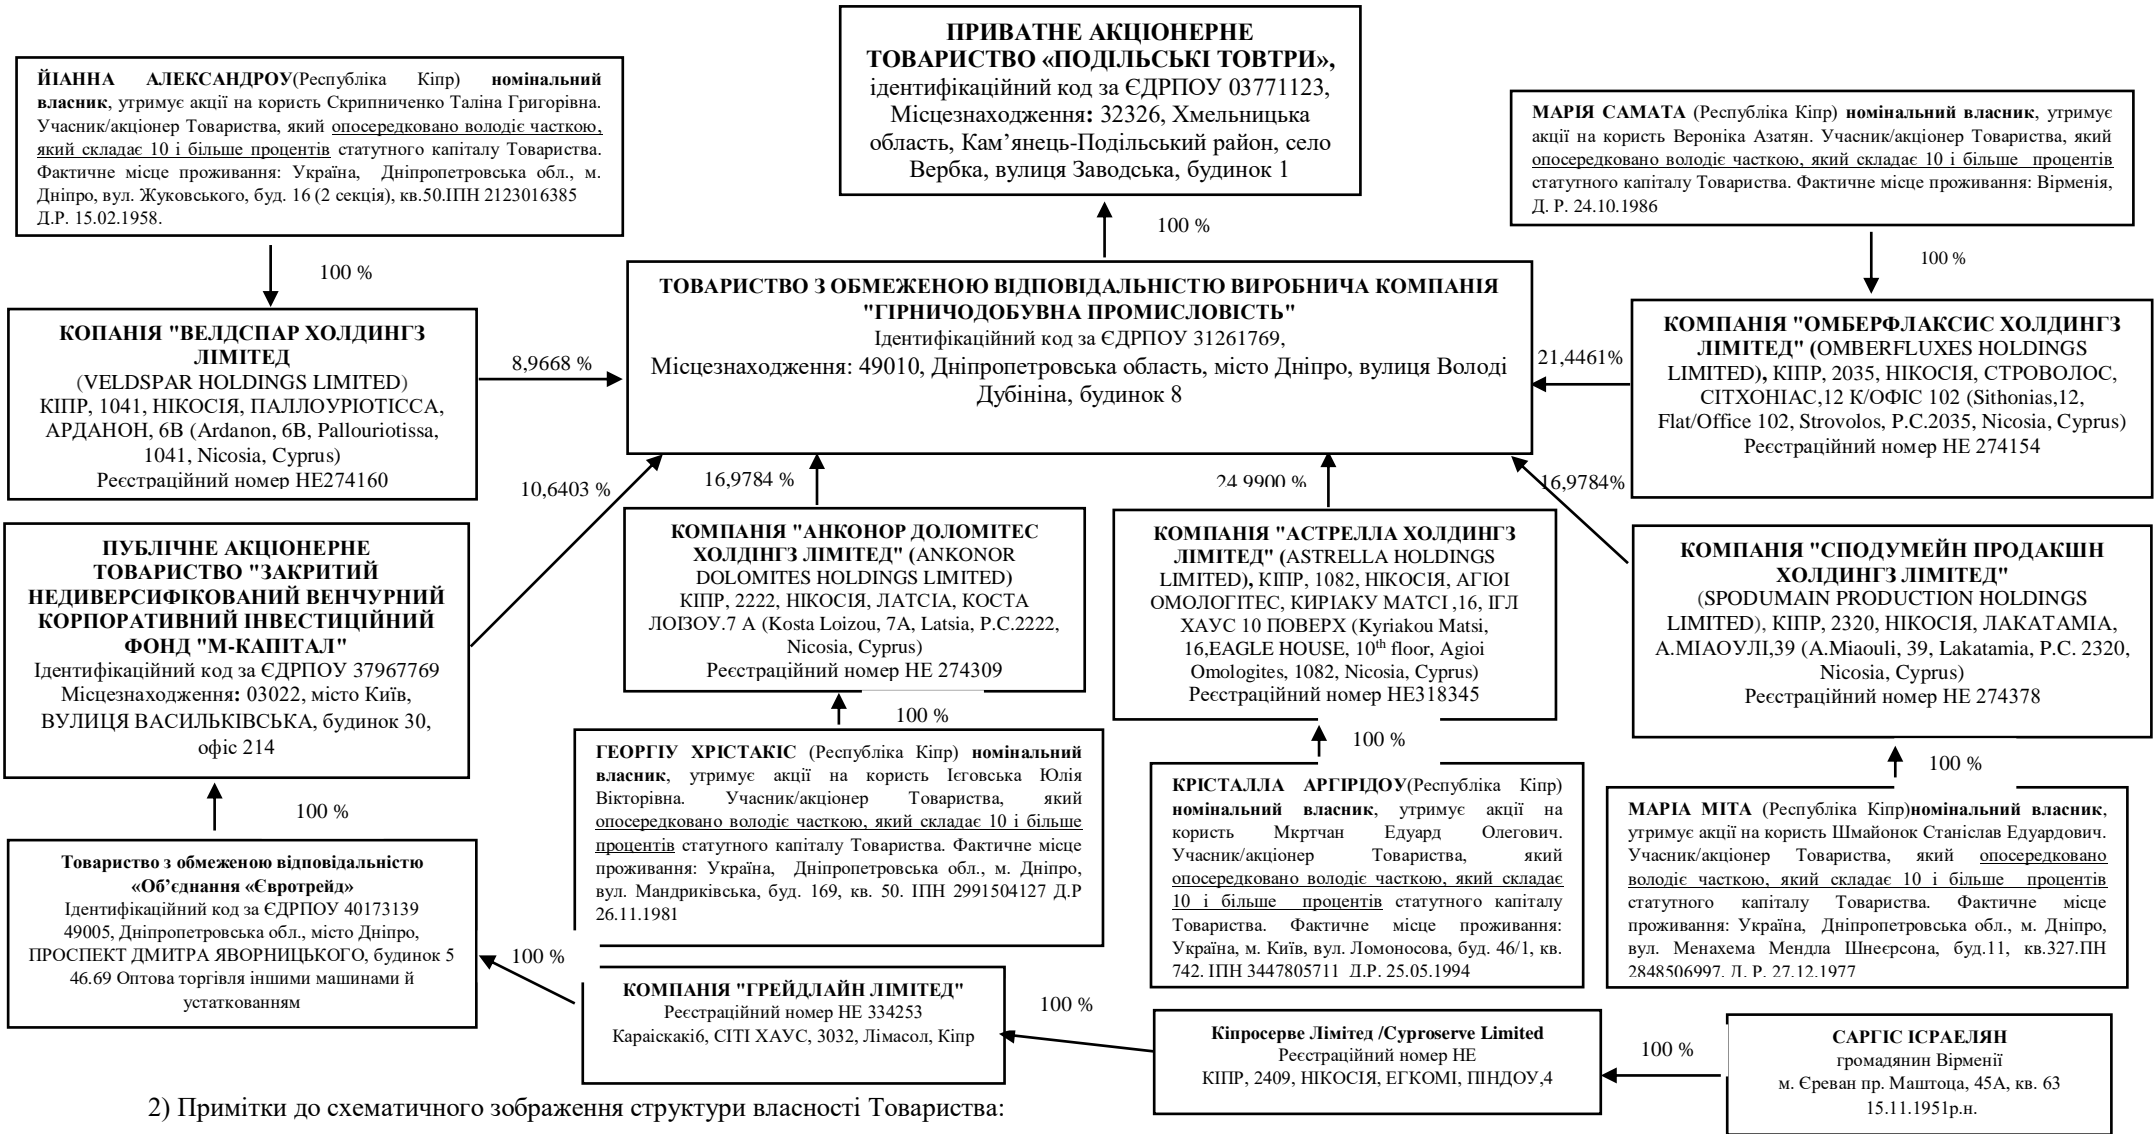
ПРИВАТНЕ АКЦІОНЕРНЕ ТОВАРИСТВО «ПОДІЛЬСЬКІ ТОВТРИ», ідентифікаційний код за ЄДРПОУ 03771123, Місцезнаходження: 32326, Хмельницька область, Кам'янець-Подільський район, село Вербка, вулиця Заводська, будинок 1

ЙІАННА АЛЕКСАНДРОУ(Республіка Кіпр) номінальний власник, утримує акції на користь Скрипниченко Таліна Григорівна. Учасник/акціонер Товариства, який опосередковано володіє часткою, який складає 10 і більше процентів статутного капіталу Товариства. Фактичне місце проживання: Україна, Дніпропетровська обл., м. Дніпро, вул. Жуковського, буд. 16 (2 секція), кв.50.ІПН 2123016385 Д.Р. 15.02.1958.

МАРІЯ САМАТА (Республіка Кіпр) номінальний власник, утримує акції на користь Вероніка Азатян. Учасник/акціонер Товариства, який опосередковано володіє часткою, який складає 10 і більше процентів статутного капіталу Товариства. Фактичне місце проживання: Вірменія, Д. Р. 24.10.1986

100 %

100 %

100 %

ТОВАРИСТВО З ОБМЕЖЕНОЮ ВІДПОВІДАЛЬНІСТЮ ВИРОБНИЧА КОМПАНІЯ "ГІРНИЧОДОБУВНА ПРОМИСЛОВІСТЬ" Ідентифікаційний код за ЄДРПОУ 31261769, Місцезнаходження: 49010, Дніпропетровська область, місто Дніпро, вулиця Володі Дубініна, будинок 8

КОПАНІЯ "ВЕЛДСПАР ХОЛДИНГЗ ЛІМІТЕД (VELDSPAR HOLDINGS LIMITED) КІПР, 1041, НІКОСІЯ, ПАЛЛОУРІОТІССА, АРДАНОН, 6В (Ardanon, 6B, Pallouriotissa, 1041, Nicosia, Cyprus) Реєстраційний номер НЕ274160

8,9668 %

21,4461%

КОМПАНІЯ "ОМБЕРФЛАКСИС ХОЛДИНГЗ ЛІМІТЕД" (OMBERFLUXES HOLDINGS LIMITED), КІПР, 2035, НІКОСІЯ, СТРОВОЛОС, СІТХОНІАС,12 К/ОФІС 102 (Sithonias,12, Flat/Office 102, Strovolos, P.C.2035, Nicosia, Cyprus) Реєстраційний номер НЕ 274154

10,6403 %

16,9784 %

24,9900 %

16,9784%

ПУБЛІЧНЕ АКЦІОНЕРНЕ ТОВАРИСТВО "ЗАКРИТИЙ НЕДИВЕРСИФІКОВАНИЙ ВЕНЧУРНИЙ КОРПОРАТИВНИЙ ІНВЕСТИЦІЙНИЙ ФОНД "М-КАПІТАЛ" Ідентифікаційний код за ЄДРПОУ 37967769 Місцезнаходження: 03022, місто Київ, ВУЛИЦЯ ВАСИЛЬКІВСЬКА, будинок 30, офіс 214

КОМПАНІЯ "АНКОНОР ДОЛОМІТЕС ХОЛДІНГЗ ЛІМІТЕД" (ANKONOR DOLOMITES HOLDINGS LIMITED) КІПР, 2222, НІКОСІЯ, ЛАТСІА, КОСТА ЛОІЗОУ.7 А (Kosta Loizou, 7A, Latsia, P.C.2222, Nicosia, Cyprus) Реєстраційний номер НЕ 274309

КОМПАНІЯ "АСТРЕЛЛА ХОЛДИНГЗ ЛІМІТЕД" (ASTRELLA HOLDINGS LIMITED), КІПР, 1082, НІКОСІЯ, АГІОІ ОМОЛОГІТЕС, КИРІАКУ МАТСІ ,16, ІГЛ ХАУС 10 ПОВЕРХ (Kyriakou Matsi, 16,EAGLE HOUSE, $10^{th}$ floor, Agioi Omologites, 1082, Nicosia, Cyprus) Реєстраційний номер НЕ318345

КОМПАНІЯ "СПОДУМЕЙН ПРОДАКШН ХОЛДИНГЗ ЛІМІТЕД" (SPODUMAIN PRODUCTION HOLDINGS LIMITED), КІПР, 2320, НІКОСІЯ, ЛАКАТАМІА, А.МІАОУЛІ,39 (A.Miaouli, 39, Lakatamia, P.C. 2320, Nicosia, Cyprus) Реєстраційний номер НЕ 274378

100 %

100 %

100 %

100 %

ГЕОРГІУ ХРІСТАКІС (Республіка Кіпр) номінальний власник, утримує акції на користь Ієговська Юлія Вікторівна. Учасник/акціонер Товариства, який опосередковано володіє часткою, який складає 10 і більше процентів статутного капіталу Товариства. Фактичне місце проживання: Україна, Дніпропетровська обл., м. Дніпро, вул. Мандриківська, буд. 169, кв. 50. ІПН 2991504127 Д.Р 26.11.1981

КРІСТАЛЛА АРГІРІДОУ(Республіка Кіпр) номінальний власник, утримує акції на користь Мкртчан Едуард Олегович. Учасник/акціонер Товариства, який опосередковано володіє часткою, який складає 10 і більше процентів статутного капіталу Товариства. Фактичне місце проживання: Україна, м. Київ, вул. Ломоносова, буд. 46/1, кв. 742. ІПН 3447805711 Д.Р. 25.05.1994

МАРІА МІТА (Республіка Кіпр)номінальний власник, утримує акції на користь Шмайонок Станіслав Едуардович. Учасник/акціонер Товариства, який опосередковано володіє часткою, який складає 10 і більше процентів статутного капіталу Товариства. Фактичне місце проживання: Україна, Дніпропетровська обл., м. Дніпро, вул. Менахема Мендла Шнеєрсона, буд.11, кв.327.ПН 2848506997. Д. Р. 27.12.1977

Товариство з обмеженою відповідальністю «Об'єднання «Євротрейд» Ідентифікаційний код за ЄДРПОУ 40173139 49005, Дніпропетровська обл., місто Дніпро, ПРОСПЕКТ ДМИТРА ЯВОРНИЦЬКОГО, будинок 5 46.69 Оптова торгівля іншими машинами й устаткованням

100 %

КОМПАНІЯ "ГРЕЙДЛАЙН ЛІМІТЕД" Реєстраційний номер НЕ 334253 Караіскакі6, СІТІ ХАУС, 3032, Лімасол, Кіпр

100 %

Кіпросерве Лімітед /Cyproserve Limited Реєстраційний номер НЕ КІПР, 2409, НІКОСІЯ, ЕГКОМІ, ПІНДОУ,4

100 %

САРГІС ІСРАЕЛЯН громадянин Вірменії м. Єреван пр. Маштоца, 45А, кв. 63 15.11.1951р.н.

2) Примітки до схематичного зображення структури власності Товариства: